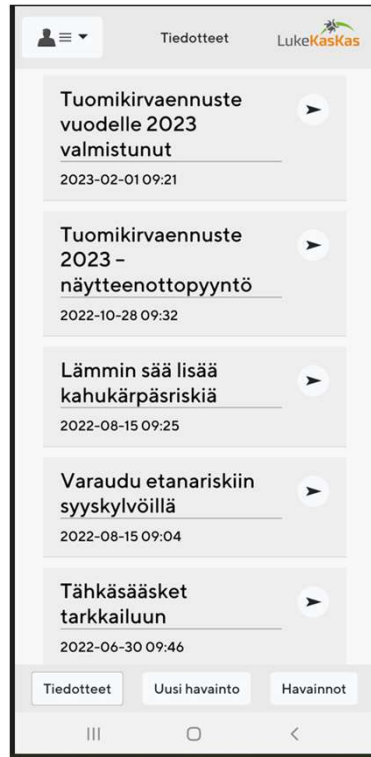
Tiedotteet

LukeKasKas

Tuomikirvaennuste vuodelle 2023 valmistunut

2023-02-01 09:21

Tuomikirvaennuste 2023 – näytteenottopyyntö

2022-10-28 09:32

Lämmin sää lisää kahukärpäsriskiä

2022-08-15 09:25

Varaudu etanariskiin syyskylvöillä

2022-08-15 09:04

Tähkäsääsket tarkkailuun

2022-06-30 09:46

Tiedotteet

Uusi havainto

Havainnot